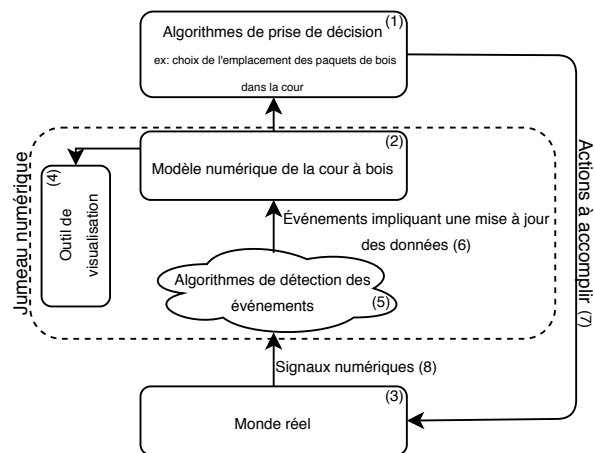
Algorithmes de prise de décision (1)
ex: choix de l'emplacement des paquets de bois dans la cour

Jumeau numérique

(2)
Modèle numérique de la cour à bois

(4)
Outil de visualisation

Événements impliquant une mise à jour des données (6)

Algorithmes de détection des événements (5)

Actions à accomplir (7)

Signaux numériques (8)

(3)
Monde réel